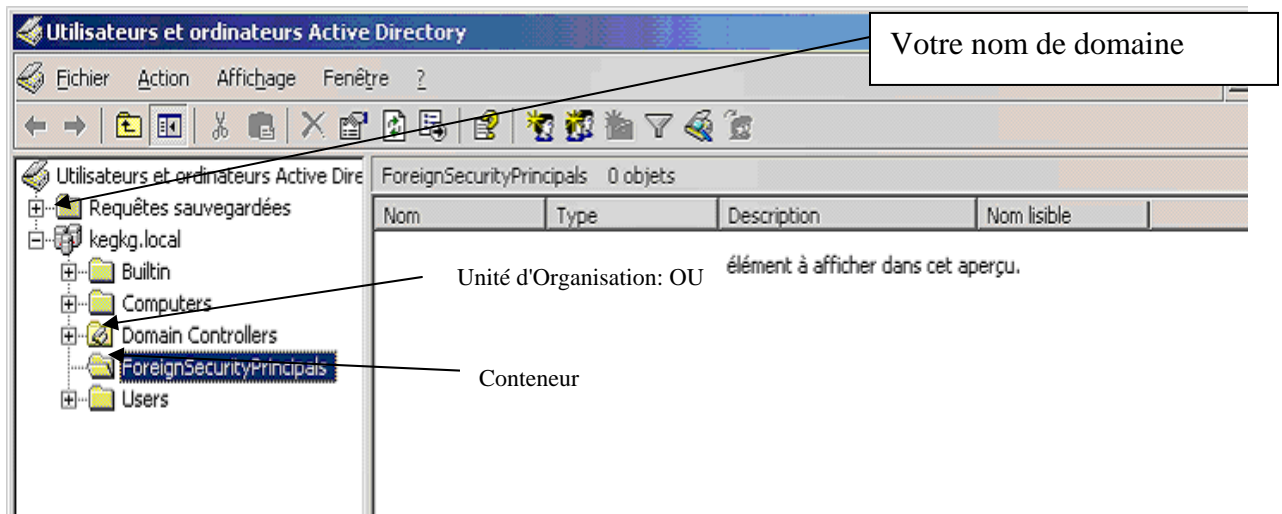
Utilisateurs et ordinateurs Active Directory

Votre nom de domaine

Fichier Action Affichage Fenêtre ?

Utilisateurs et ordinateurs Active Dire
Requêtes sauvegardées
kegkg.local
Builtin
Computers
Domain Controllers
ForeignSecurityPrincipals
Users

ForeignSecurityPrincipals 0 objets

| Nom | Type | Description | Nom lisible |
|---|---|---|---|

élément à afficher dans cet aperçu.

Unité d'Organisation: OU

Conteneur